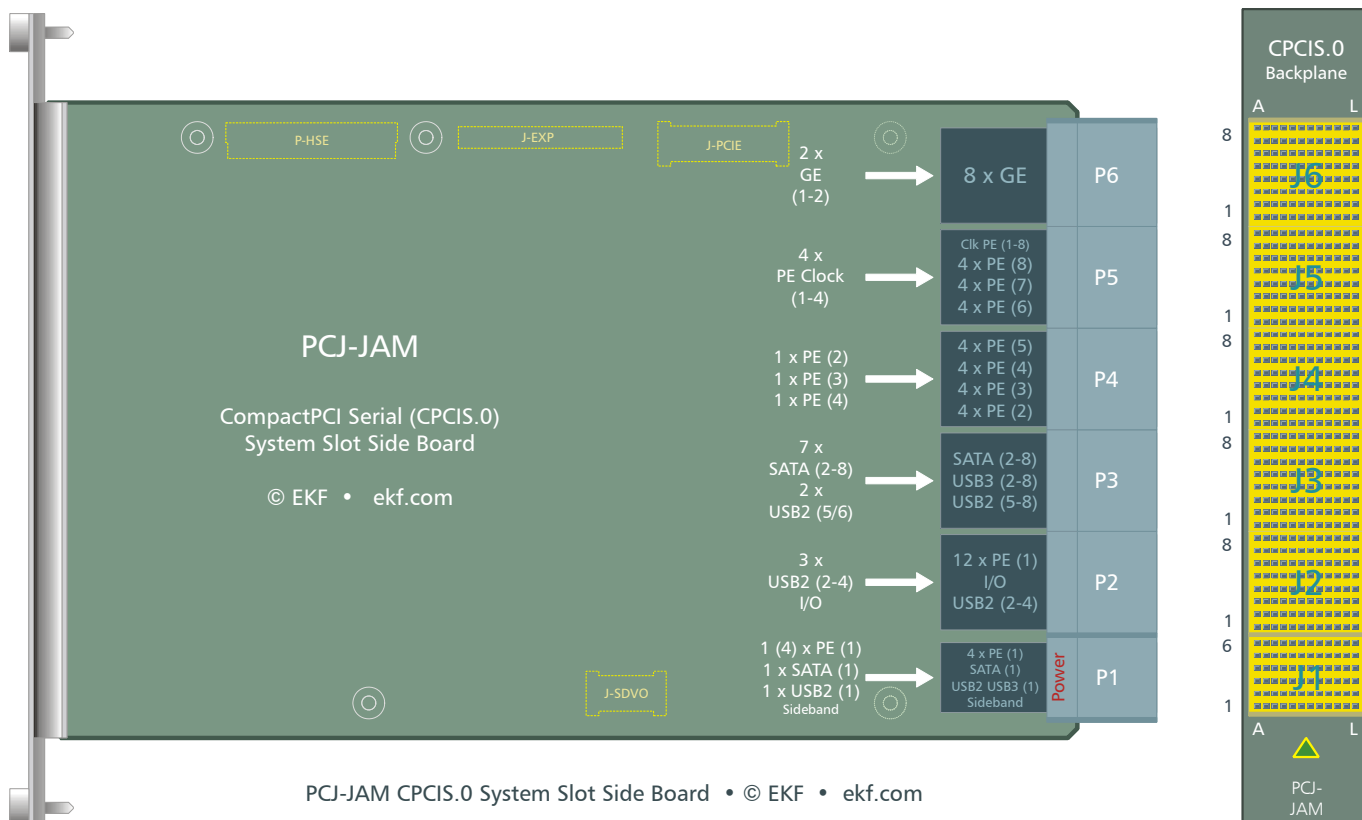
P-HSE J-EXP J-PCIE

PCJ-JAM

CompactPCI Serial (CPCIS.0) System Slot Side Board

© EKF • ekf.com

2 x GE (1-2)

8 x GE

P6

4 x PE Clock (1-4)

Clk PE (1-8)
4 x PE (8)
4 x PE (7)
4 x PE (6)

P5

1 x PE (2)
1 x PE (3)
1 x PE (4)

4 x PE (5)
4 x PE (4)
4 x PE (3)
4 x PE (2)

P4

7 x SATA (2-8)
2 x USB2 (5/6)

SATA (2-8)
USB3 (2-8)
USB2 (5-8)

P3

3 x USB2 (2-4)
I/O

12 x PE (1)
I/O
USB2 (2-4)

P2

1 (4) x PE (1)
1 x SATA (1)
1 x USB2 (1)
Sideband

4 x PE (1)
SATA (1)
USB2 USB3 (1)
Sideband

Power

P1

J-SDVO

PCJ-JAM CPCIS.0 System Slot Side Board • © EKF • ekf.com

CPCIS.0
Backplane

A L

8
J6
1
8
J5
1
8
J4
1
8
J3
1
8
J2
1
6
J1
1

A L

PCJ-
JAM